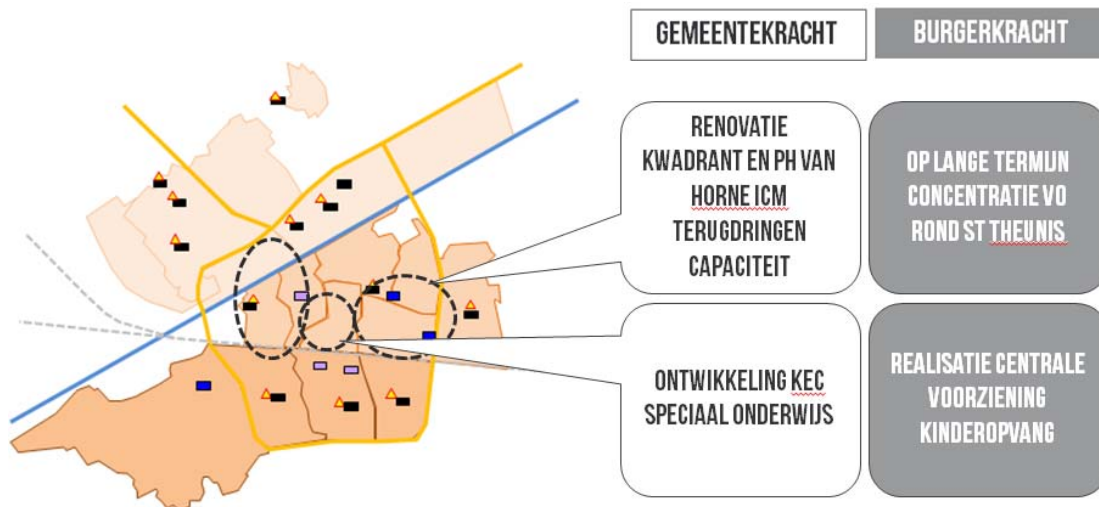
GEMEENTEKRACHT

BURGERKRACHT

RENOVATIE KWADRANT EN PH VAN HORNE ICM TERUGDRINGEN CAPACITEIT

OP LANGE TERMIJN CONCENTRATIE VO ROND ST THEUNIS

ONTWIKKELING KEC SPECIAAL ONDERWIJS

REALISATIE CENTRALE VOORZIENING KINDEROPVANG